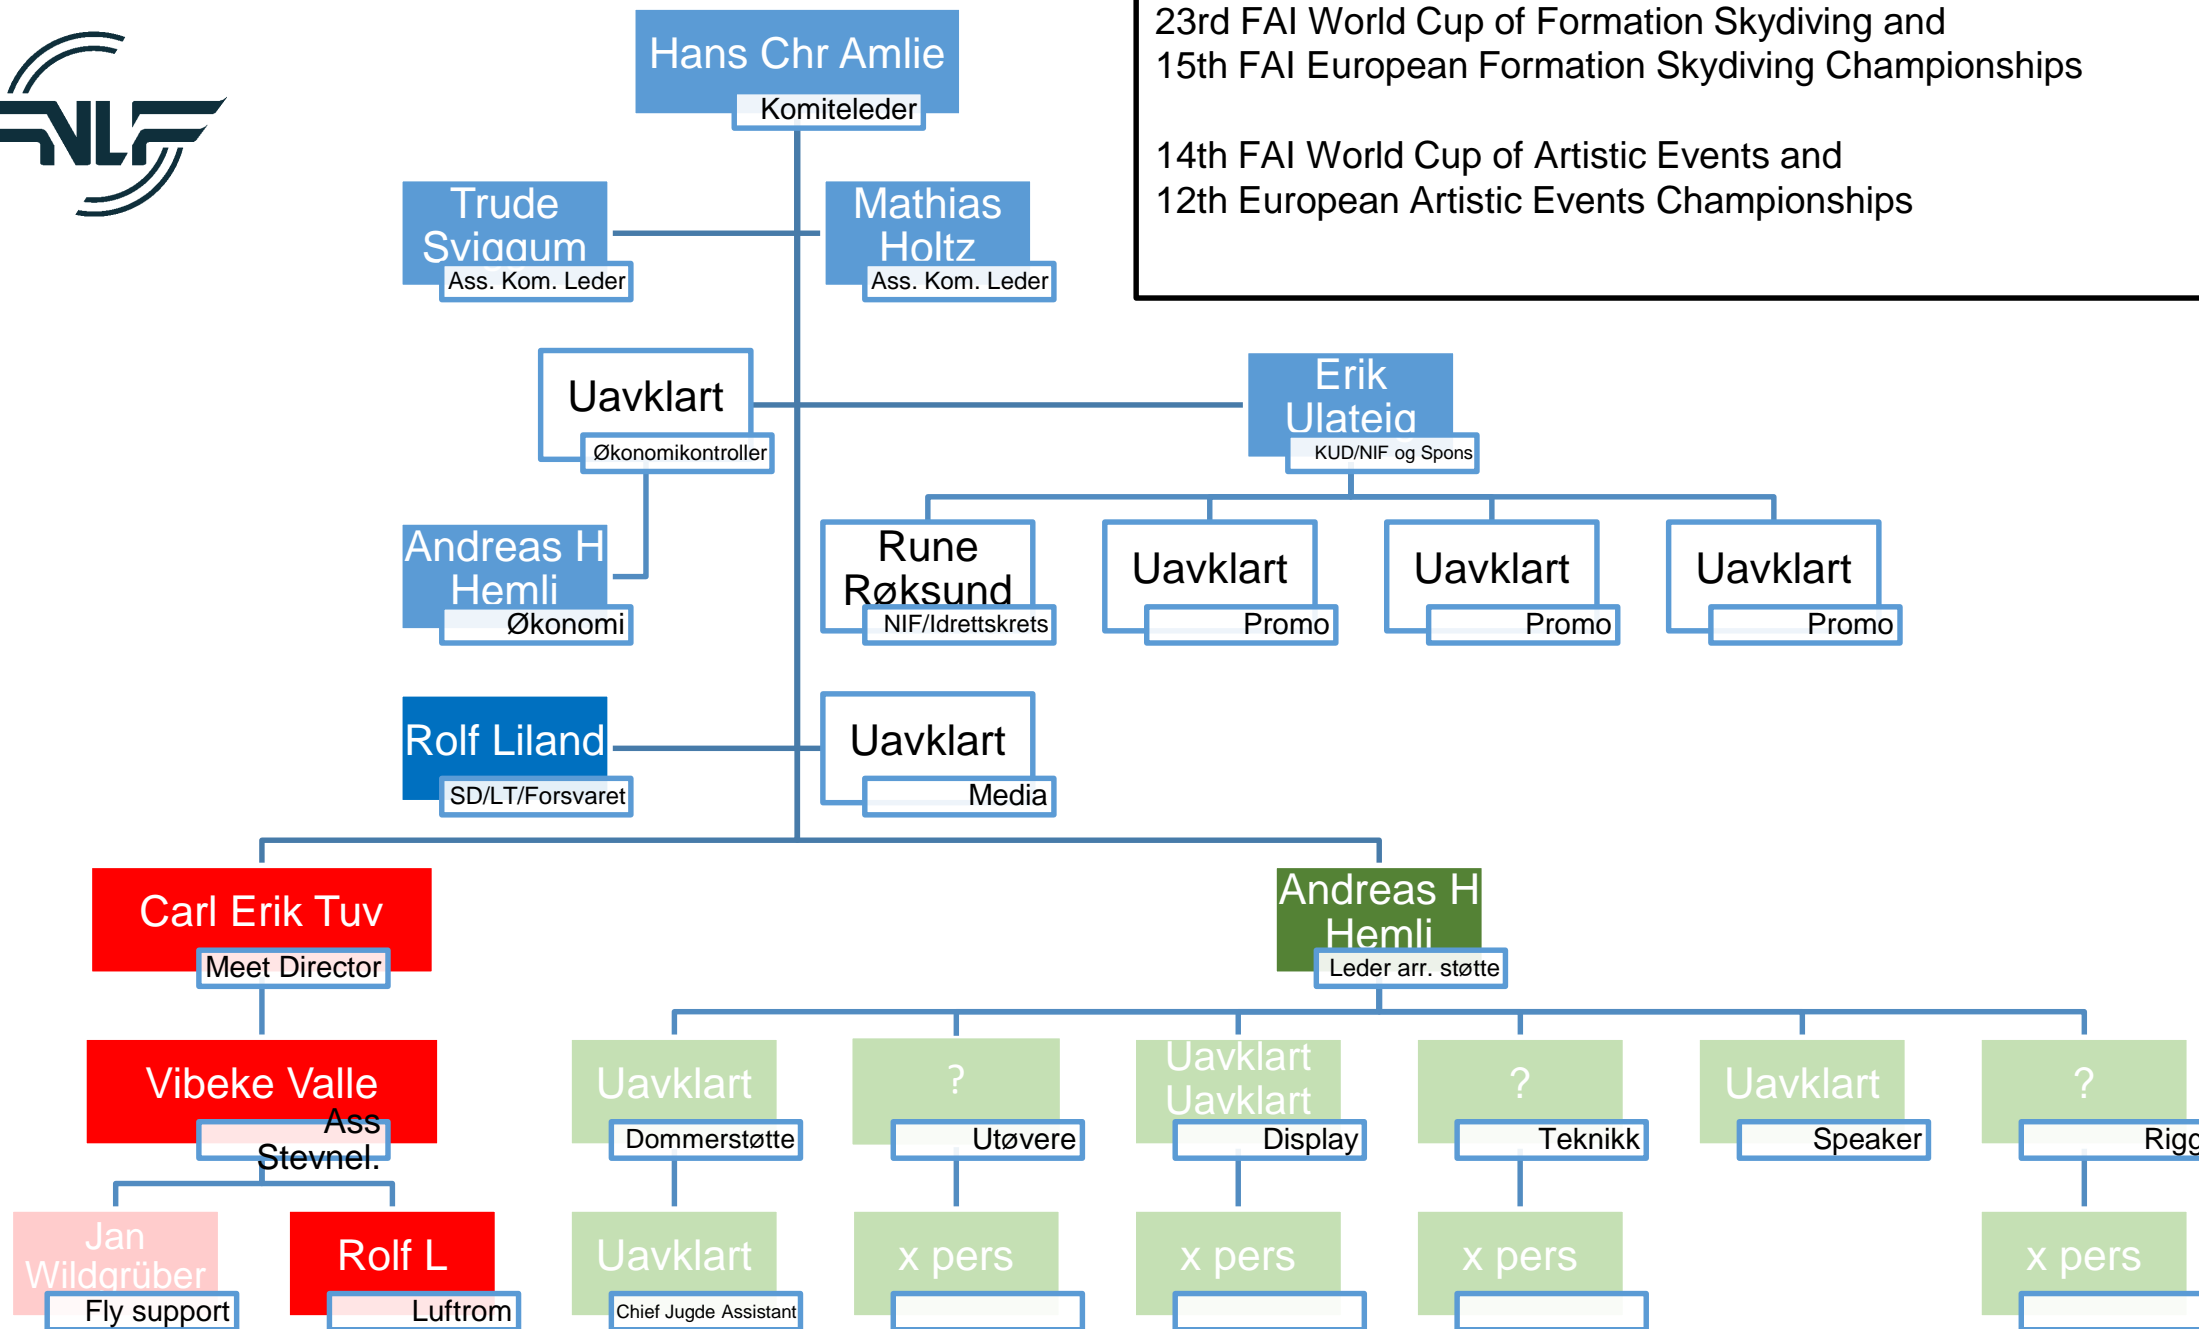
NLF

Hans Chr Amlie
Komiteleder

23rd FAI World Cup of Formation Skydiving and
15th FAI European Formation Skydiving Championships

14th FAI World Cup of Artistic Events and
12th European Artistic Events Championships

Trude Sviggum
Ass. Kom. Leder

Mathias Holtz
Ass. Kom. Leder

Uavklart
Økonomikontroller

Erik Ulateig
KUD/NIF og Spons

Andreas H Hemli
Økonomi

Rune Røksund
NIF/Idrettskrets

Uavklart
Promo

Uavklart
Promo

Uavklart
Promo

Rolf Liland
SD/LT/Forsvaret

Uavklart
Media

Carl Erik Tuv
Meet Director

Andreas H Hemli
Leder arr. støtte

Vibeke Valle
Ass Stevnel.

Uavklart
Dommerstøtte

?
Utøvere

Uavklart Uavklart
Display

?
Teknikk

Uavklart
Speaker

?
Rigg

Jan Wildgrüber
Fly support

Rolf L
Luftrom

Uavklart
Chief Jugde Assistant

x pers

x pers

x pers

x pers